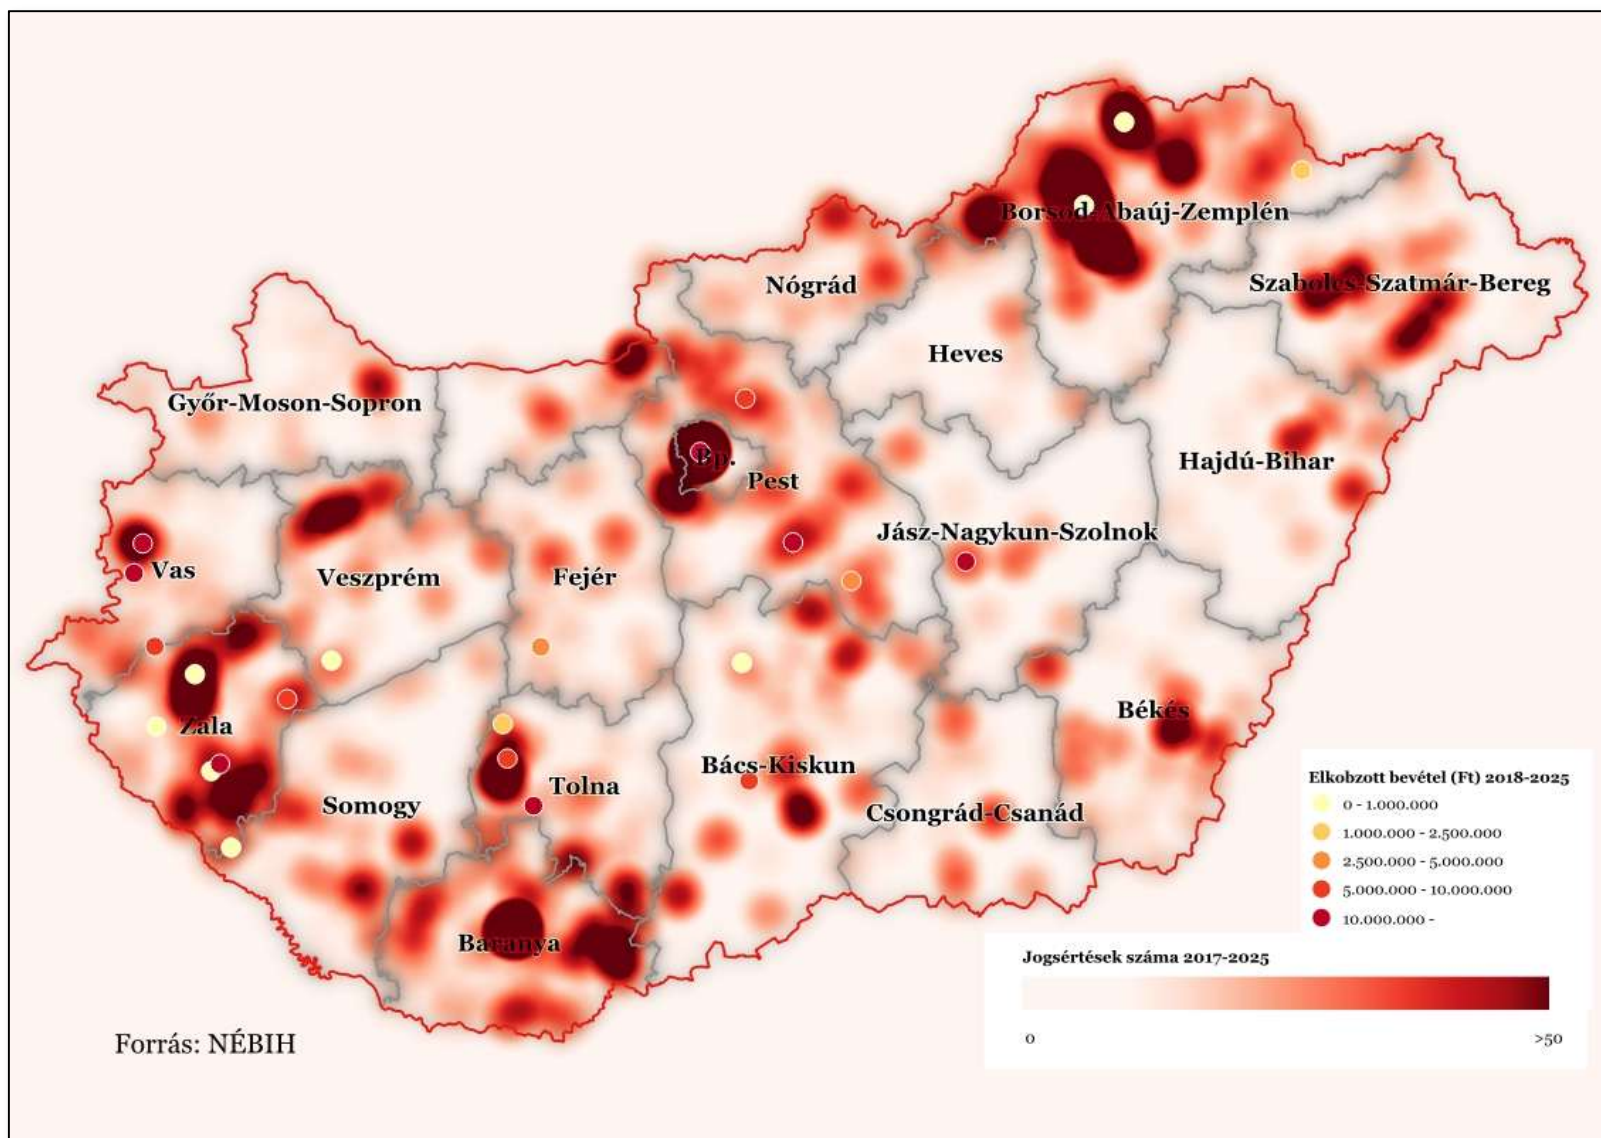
Borsod-Abaúj-Zemplén

Nógrád

Szabolcs-Szatmár-Bereg

Heves

Győr-Moson-Sopron

Bp.

Pest

Hajdú-Bihar

Jász-Nagykun-Szolnok

Vas

Veszprém

Fejér

Zala

Békés

Tolna

Bács-Kiskun

Somogy

Csongrád-Csanád

Baranya

Elkobzott bevétel (Ft) 2018-2025
0 - 1.000.000
1.000.000 - 2.500.000
2.500.000 - 5.000.000
5.000.000 - 10.000.000
10.000.000 -

Jogsértések száma 2017-2025
0
>50

Forrás: NÉBIH